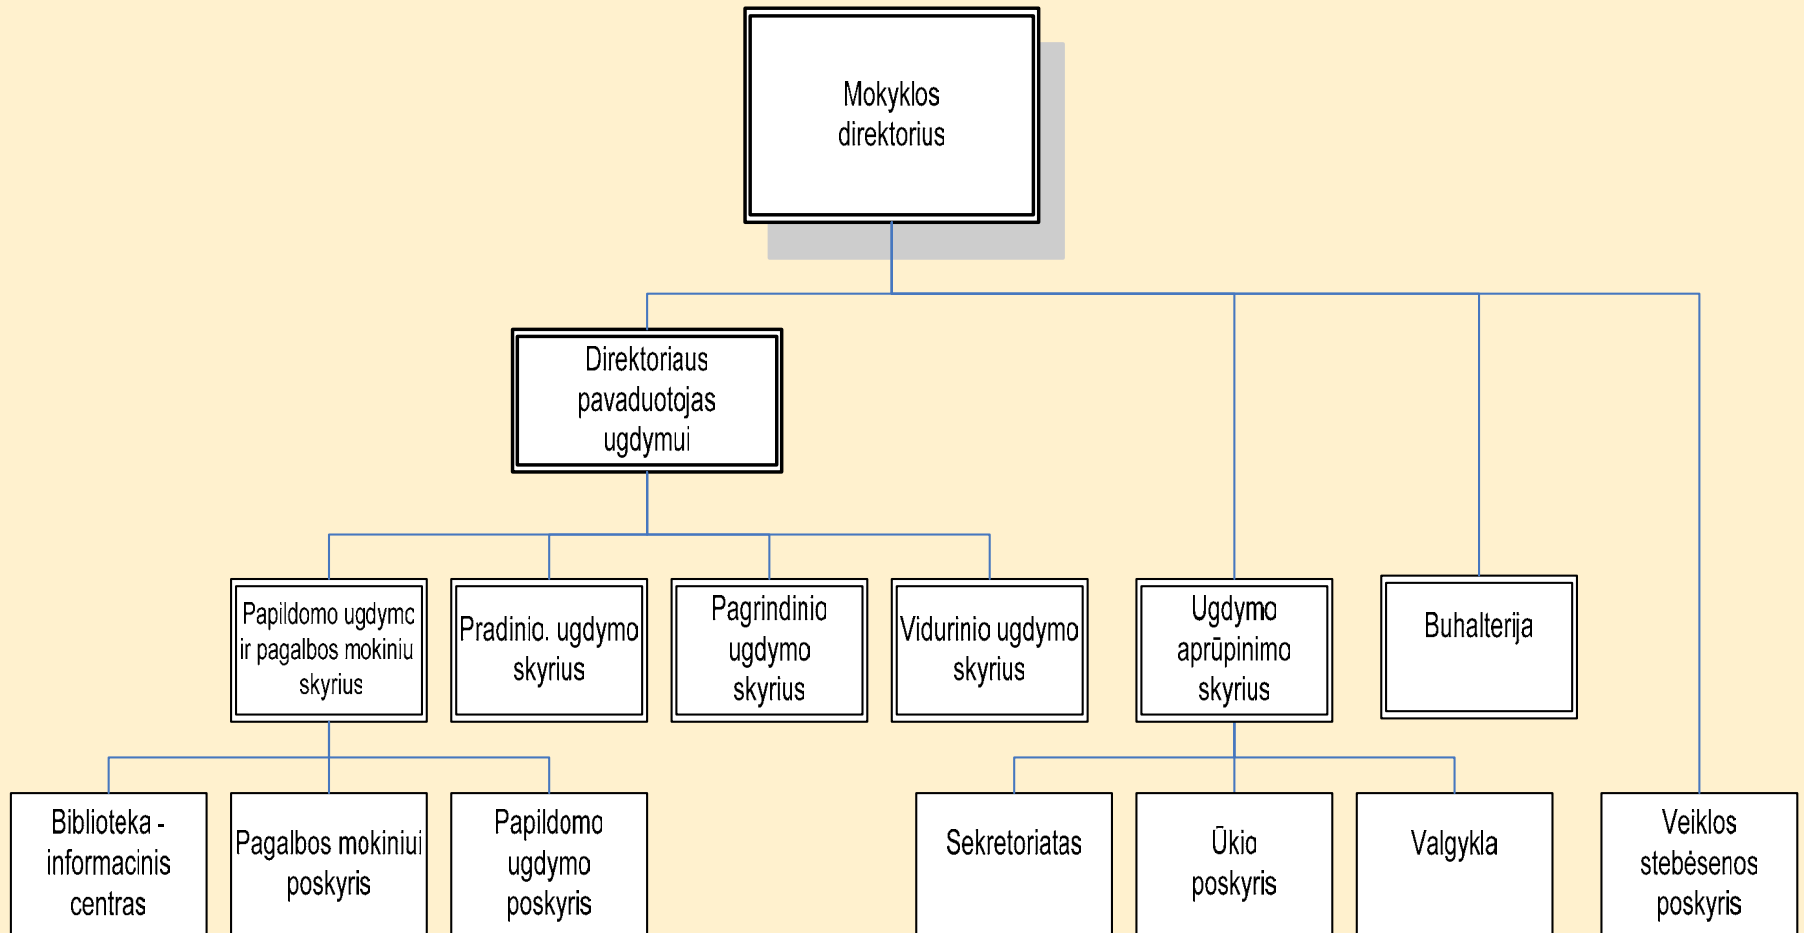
Mokyklos direktorius

Direktoriaus pavaduotojas ugdymui

Papildomo ugdymo ir pagalbos mokiniu skyrius

Pradinio ugdymo skyrius

Pagrindinio ugdymo skyrius

Vidurinio ugdymo skyrius

Ugdymo aprūpinimo skyrius

Buhalterija

Biblioteka - informacinis centras

Pagalbos mokiniui poskyris

Papildomo ugdymo poskyris

Sekretoriatas

Ūkio poskyris

Valgykla

Veiklos stebėsenos poskyris